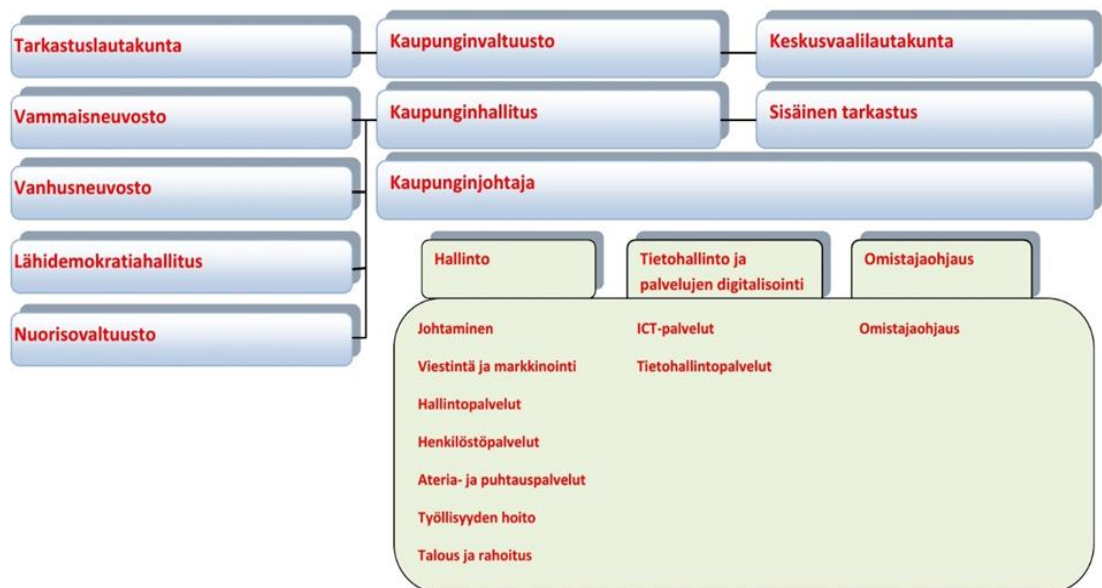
Tarkastuslautakunta

Kaupunginvaltuusto

Keskusvaalilautakunta

Vammaisneuvosto

Kaupunginhallitus

Sisäinen tarkastus

Vanhusneuvosto

Kaupunginjohtaja

Lähidemokratiahallitus

Nuorisovaltuusto

Hallinto

Tietohallinto ja palvelujen digitalisointi

Omistajaohjaus

Johtaminen

Viestintä ja markkinointi

Hallintopalvelut

Henkilöstöpalvelut

Ateria- ja puhtauspalvelut

Työllisyyden hoito

Talous ja rahoitus

ICT-palvelut

Tietohallintopalvelut

Omistajaohjaus